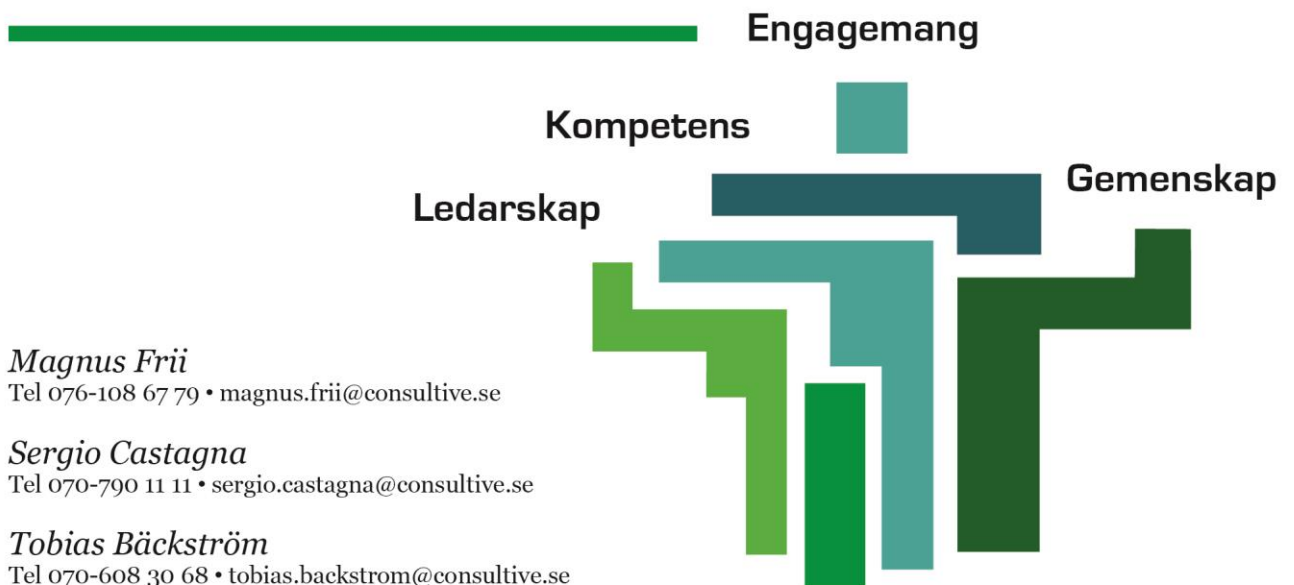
Engagemang

Kompetens

Gemenskap

Ledarskap

Magnus Frii
Tel 076-108 67 79 • magnus.frii@consultive.se

Sergio Castagna
Tel 070-790 11 11 • sergio.castagna@consultive.se

Tobias Bäckström
Tel 070-608 30 68 • tobias.backstrom@consultive.se